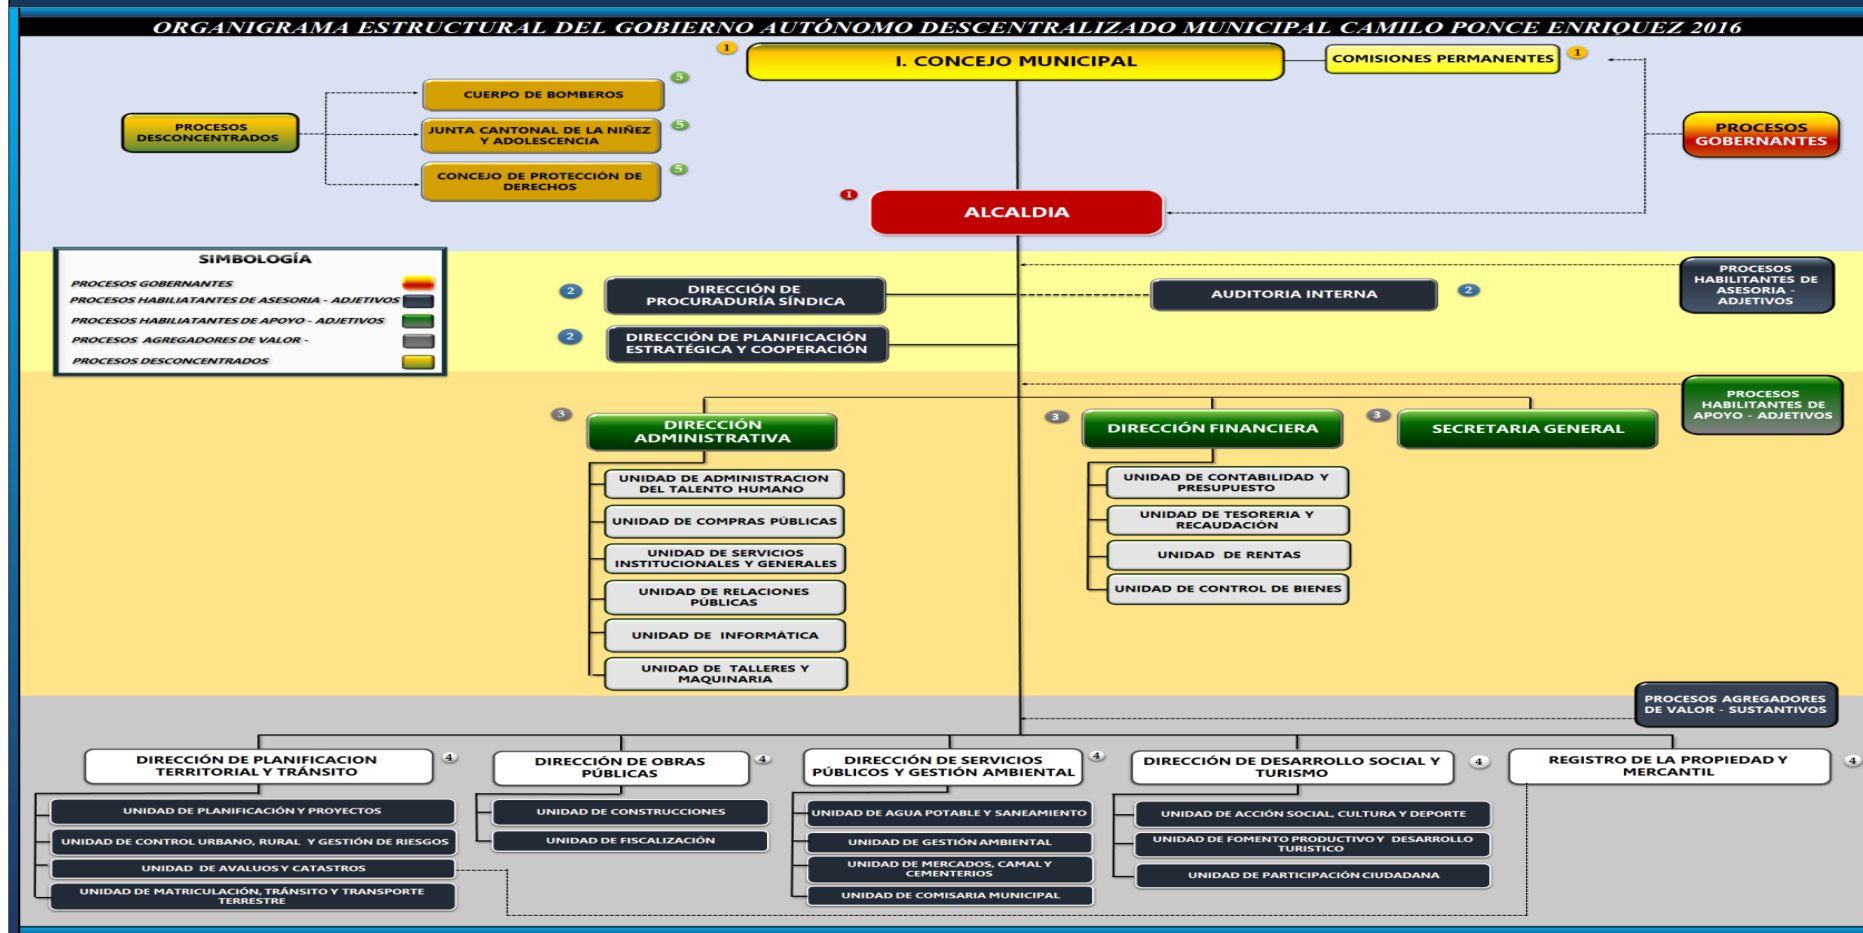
ORGANIGRAMA ESTRUCTURAL DEL GOBIERNO AUTÓNOMO DESCENTRALIZADO MUNICIPAL CAMILO PONCE ENRIQUEZ 2016

1 I. CONCEJO MUNICIPAL

COMISIONES PERMANENTES 1

PROCESOS GOBERNANTES

PROCESOS DESCONCENTRADOS

CUERPO DE BOMBEROS 5

JUNTA CANTONAL DE LA NIÑEZ Y ADOLESCENCIA 5

CONCEJO DE PROTECCIÓN DE DERECHOS 5

1 ALCALDIA

SIMBOLOGÍA

PROCESOS GOBERNANTES

PROCESOS HABILIATANTES DE ASESORIA - ADJETIVOS

PROCESOS HABILIATANTES DE APOYO - ADJETIVOS

PROCESOS AGREGADORES DE VALOR -

PROCESOS DESCONCENTRADOS

2 DIRECCIÓN DE PROCURADURÍA SÍNDICA

AUDITORIA INTERNA 2

PROCESOS HABILITANTES DE ASESORIA - ADJETIVOS

2 DIRECCIÓN DE PLANIFICACIÓN ESTRATÉGICA Y COOPERACIÓN

PROCESOS HABILITANTES DE APOYO - ADJETIVOS

3 DIRECCIÓN ADMINISTRATIVA

UNIDAD DE ADMINISTRACION DEL TALENTO HUMANO

UNIDAD DE COMPRAS PÚBLICAS

UNIDAD DE SERVICIOS INSTITUCIONALES Y GENERALES

UNIDAD DE RELACIONES PÚBLICAS

UNIDAD DE INFORMÁTICA

UNIDAD DE TALLERES Y MAQUINARIA

3 DIRECCIÓN FINANCIERA

UNIDAD DE CONTABILIDAD Y PRESUPUESTO

UNIDAD DE TESORERIA Y RECAUDACIÓN

UNIDAD DE RENTAS

UNIDAD DE CONTROL DE BIENES

3 SECRETARIA GENERAL

PROCESOS AGREGADORES DE VALOR - SUSTANTIVOS

DIRECCIÓN DE PLANIFICACION TERRITORIAL Y TRÁNSITO 4

UNIDAD DE PLANIFICACIÓN Y PROYECTOS

UNIDAD DE CONTROL URBANO, RURAL Y GESTIÓN DE RIESGOS

UNIDAD DE AVALUOS Y CATASTROS

UNIDAD DE MATRICULACIÓN, TRÁNSITO Y TRANSPORTE TERRESTRE

DIRECCIÓN DE OBRAS PÚBLICAS 4

UNIDAD DE CONSTRUCCIONES

UNIDAD DE FISCALIZACIÓN

DIRECCIÓN DE SERVICIOS PÚBLICOS Y GESTIÓN AMBIENTAL 4

UNIDAD DE AGUA POTABLE Y SANEAMIENTO

UNIDAD DE GESTIÓN AMBIENTAL

UNIDAD DE MERCADOS, CAMAL Y CEMENTERIOS

UNIDAD DE COMISARIA MUNICIPAL

DIRECCIÓN DE DESARROLLO SOCIAL Y TURISMO 4

UNIDAD DE ACCIÓN SOCIAL, CULTURA Y DEPORTE

UNIDAD DE FOMENTO PRODUCTIVO Y DESARROLLO TURISTICO

UNIDAD DE PARTICIPACIÓN CIUDADANA

REGISTRO DE LA PROPIEDAD Y MERCANTIL 4